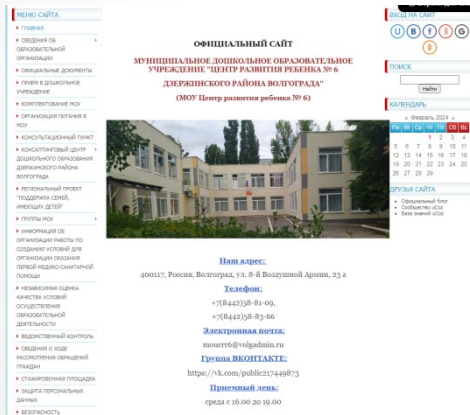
МЕНЮ САЙТА
ГЛАВНАЯ
СВЕДЕНИЯ ОБ ОБРАЗОВАТЕЛЬНОЙ ОРГАНИЗАЦИИ
ОФИЦИАЛЬНЫЕ ДОКУМЕНТЫ
ПРИЕМ В ДОШКОЛЬНОЕ УЧРЕЖДЕНИЕ
КОМПЛЕКТОВАНИЕ МОУ
ОРГАНИЗАЦИЯ ПИТАНИЯ В МОУ
КОНСУЛЬТАЦИОННЫЙ ПУНКТ
КОНСУЛЬТИРУЮЩИЙ ЦЕНТР ДОШКОЛЬНОГО ОБРАЗОВАНИЯ ДЗЕРЖИНСКОГО РАЙОНА ВОЛГОГРАДА
РЕГИОНАЛЬНЫЙ ПРОЕКТ "ПОДДЕРЖКА СЕМЕЙ, ИМЕЮЩИХ ДЕТЕЙ"
ГРУППЫ МОУ
ИНФОРМАЦИЯ ОБ ОРГАНИЗАЦИИ РАБОТЫ ПО СОЗДАНИЮ УСЛОВИЙ ДЛЯ ОРГАНИЗАЦИИ ОКАЗАНИЯ ПЕРВОЙ МЕДИКО-САНИТАРНОЙ ПОМОЩИ
НЕЗАВИСИМАЯ ОЦЕНКА КАЧЕСТВА УСЛОВИЙ ОСУЩЕСТВЛЕНИЯ ОБРАЗОВАТЕЛЬНОЙ ДЕЯТЕЛЬНОСТИ
ВЕДОМСТВЕННЫЙ КОНТРОЛЬ
СВЕДЕНИЯ О ХОДЕ РАССМОТРЕНИЯ ОБРАЩЕНИЙ ГРАЖДАН
СТАЖИРОВОЧНАЯ ПЛОЩАДКА
ЗАЩИТА ПЕРСОНАЛЬНЫХ ДАННЫХ
БЕЗОПАСНОСТЬ

ОФИЦИАЛЬНЫЙ САЙТ
МУНИЦИПАЛЬНОЕ ДОШКОЛЬНОЕ ОБРАЗОВАТЕЛЬНОЕ УЧРЕЖДЕНИЕ "ЦЕНТР РАЗВИТИЯ РЕБЕНКА № 6 ДЗЕРЖИНСКОГО РАЙОНА ВОЛГОГРАДА"
(МОУ Центр развития ребенка № 6)

Наш адрес:
400117, Россия, Волгоград, ул. 8-й Воздушной Армии, 23 а
Телефон:
+7(8442)58-81-09,
+7(8442)58-83-66
Электронная почта:
mouctr6@volgadmin.ru
Группа ВКОНТАКТЕ:
https://vk.com/public217449873
Приемный день:
среда с 16.00 до 19.00

ВХОД НА САЙТ
ПОИСК
Найти
КАЛЕНДАРЬ
« Февраль 2024 »
| Пн | Вт | Ср | Чт | Пт | Сб | Вс |
|---|---|---|---|---|---|---|
| | | | 1 | 2 | 3 | 4 |
| 5 | 6 | 7 | 8 | 9 | 10 | 11 |
| 12 | 13 | 14 | 15 | 16 | 17 | 18 |
| 19 | 20 | 21 | 22 | 23 | 24 | 25 |
| 26 | 27 | 28 | 29 | | | |

ДРУЗЬЯ САЙТА
Официальный блог
Сообщество uCoz
База знаний uCoz